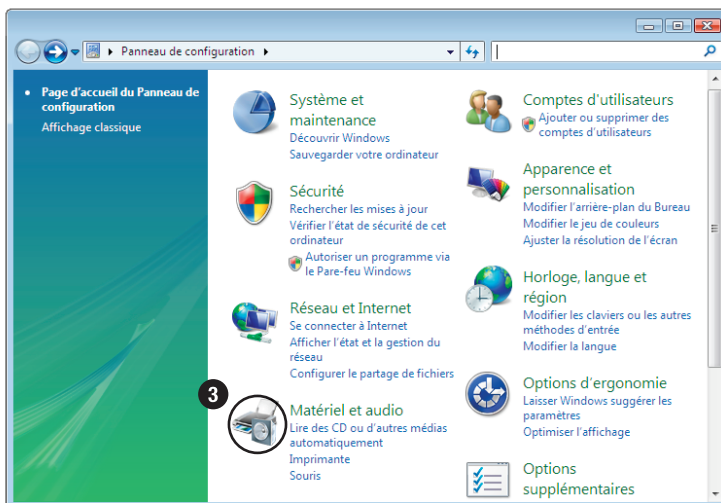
Panneau de configuration

Page d'accueil du Panneau de configuration
Affichage classique

Système et maintenance
Découvrir Windows
Sauvegarder votre ordinateur

Sécurité
Rechercher les mises à jour
Vérifier l'état de sécurité de cet ordinateur
Autoriser un programme via le Pare-feu Windows

Réseau et Internet
Se connecter à Internet
Afficher l'état et la gestion du réseau
Configurer le partage de fichiers

3

Matériel et audio
Lire des CD ou d'autres médias automatiquement
Imprimante
Souris

Comptes d'utilisateurs
Ajouter ou supprimer des comptes d'utilisateurs

Apparence et personnalisation
Modifier l'arrière-plan du Bureau
Modifier le jeu de couleurs
Ajuster la résolution de l'écran

Horloge, langue et région
Modifier les claviers ou les autres méthodes d'entrée
Modifier la langue

Options d'ergonomie
Laisser Windows suggérer les paramètres
Optimiser l'affichage

Options supplémentaires